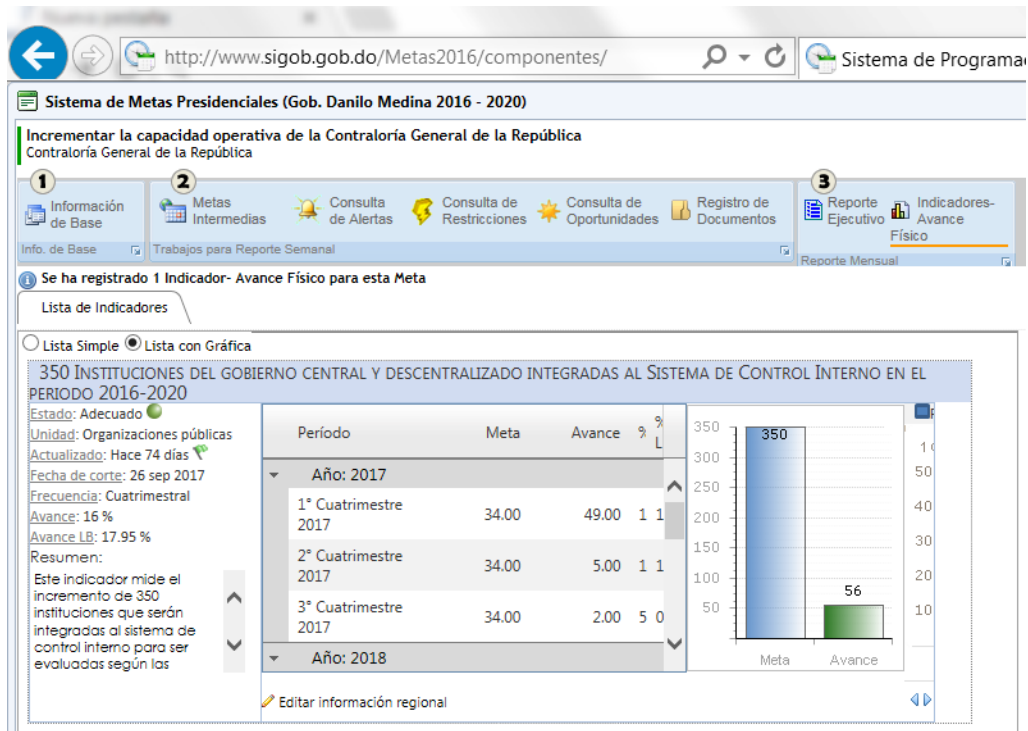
Nueva pestaña

http://www.sigob.gob.do/Metas2016/componentes/

Sistema de Programac

Sistema de Metas Presidenciales (Gob. Danilo Medina 2016 - 2020)

Incrementar la capacidad operativa de la Contraloría General de la República
Contraloría General de la República

1 Información de Base
Info. de Base

2 Metas Intermedias
Consulta de Alertas
Consulta de Restricciones
Consulta de Oportunidades
Registro de Documentos
Trabajos para Reporte Semanal

3 Reporte Ejecutivo
Indicadores- Avance Físico
Reporte Mensual

Se ha registrado 1 Indicador- Avance Físico para esta Meta

Lista de Indicadores

Lista Simple Lista con Gráfica

350 INSTITUCIONES DEL GOBIERNO CENTRAL Y DESCENTRALIZADO INTEGRADAS AL SISTEMA DE CONTROL INTERNO EN EL PERIODO 2016-2020

Estado: Adecuado
Unidad: Organizaciones públicas
Actualizado: Hace 74 días
Fecha de corte: 26 sep 2017
Frecuencia: Cuatrimestral
Avance: 16 %
Avance LB: 17.95 %
Resumen:
Este indicador mide el incremento de 350 instituciones que serán integradas al sistema de control interno para ser evaluadas según las

| Período | Meta | Avance | % | % L |
|---|---|---|---|---|
| Año: 2017 | | | | |
| 1° Cuatrimestre 2017 | 34.00 | 49.00 | 1 | 1 |
| 2° Cuatrimestre 2017 | 34.00 | 5.00 | 1 | 1 |
| 3° Cuatrimestre 2017 | 34.00 | 2.00 | 5 | 0 |
| Año: 2018 | | | | |

350
300
250
200
150
100
50
350
56
Meta
Avance

1
50
40
30
20
10

Editar información regional